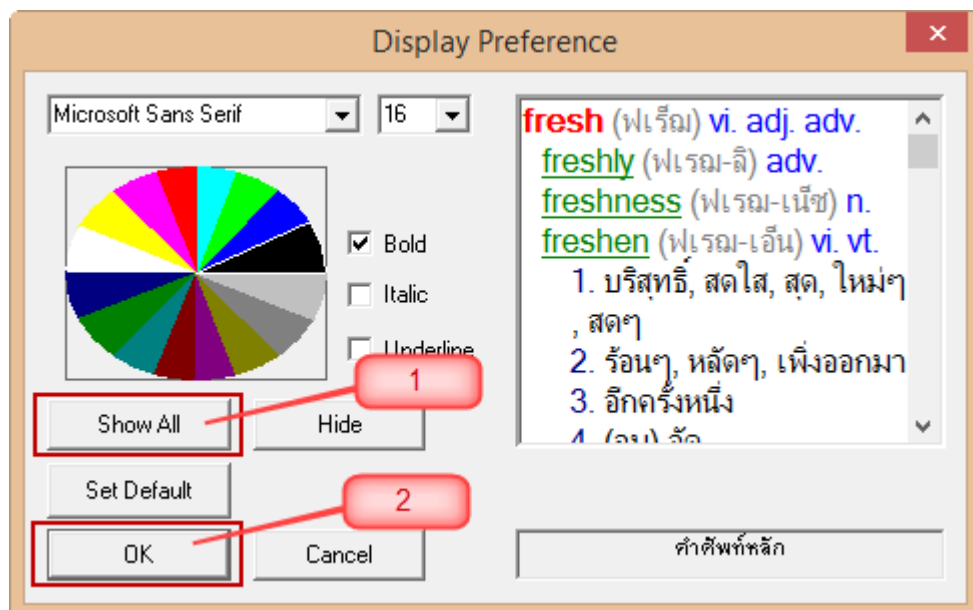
Display Preference

×

Microsoft Sans Serif

16

Bold

Italic

Underline

Show All

Hide

Set Default

OK

Cancel

1

2

fresh (ฟเรึฌ) vi. adj. adv.
freshly (ฟเรฌ-ลิ) adv.
freshness (ฟเรฌ-เน็ซ) n.
freshen (ฟเรฌ-เอ็น) vi. vt.
1. บริสุทธิ์, สดใส, สุด, ใหม่ๆ , สดๆ
2. ร้อนๆ, หลัดๆ, เพิ่งออกมา
3. อีกครั้งหนึ่ง
4. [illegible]

คำศัพท์หลัก